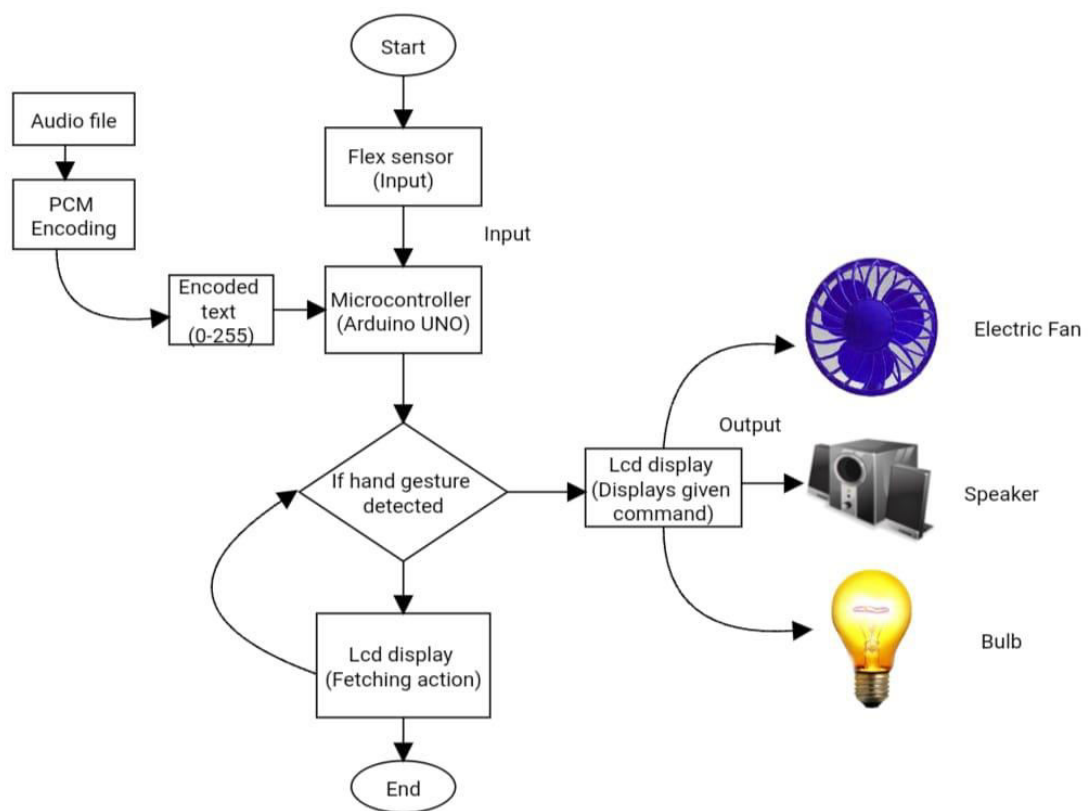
Start

Audio file

PCM Encoding

Flex sensor (Input)

Input

Encoded text (0-255)

Microcontroller (Arduino UNO)

Electric Fan

Output

If hand gesture detected

Lcd display (Displays given command)

Speaker

Bulb

Lcd display (Fetching action)

End